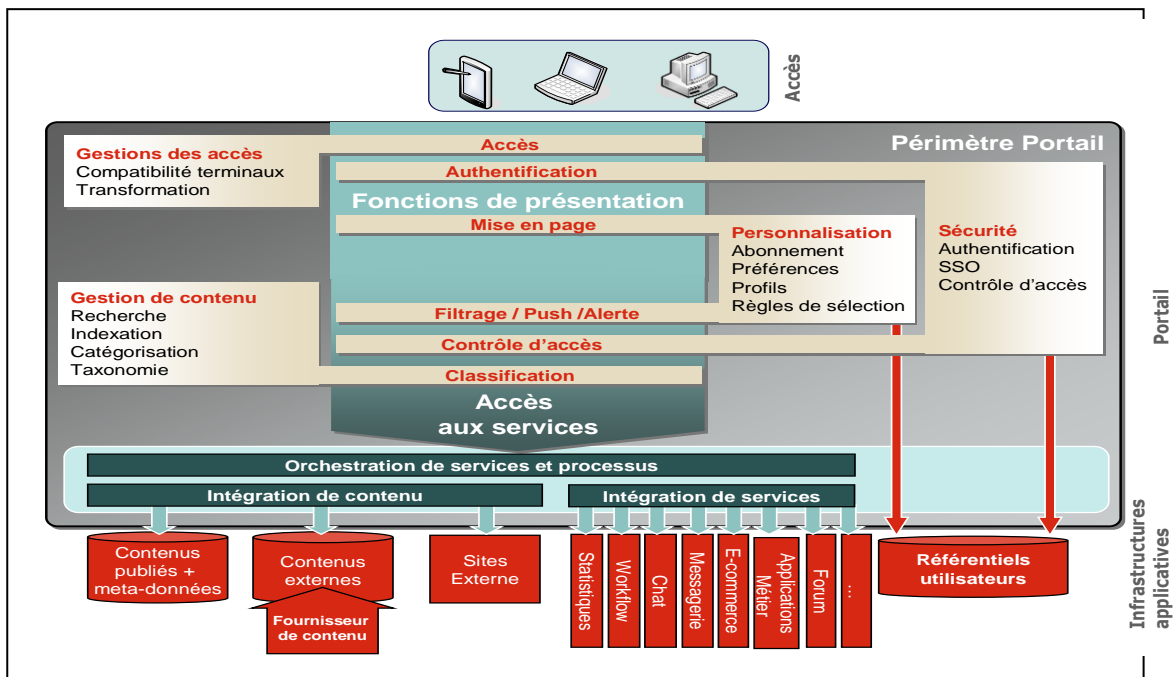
Accès

Périmètre Portail

Accès

Gestions des accès
Compatibilité terminaux
Transformation

Authentification

Fonctions de présentation

Mise en page

Personnalisation
Abonnement
Préférences
Profils
Règles de sélection

Sécurité
Authentification
SSO
Contrôle d'accès

Gestion de contenu
Recherche
Indexation
Catégorisation
Taxonomie

Filtrage / Push /Alerte

Contrôle d'accès

Classification

Accès aux services

Portail

Orchestration de services et processus

Intégration de contenu

Intégration de services

Contenus publiés + meta-données

Contenus externes

Fournisseur de contenu

Sites Externe

Statistiques

Workflow

Chat

Messagerie

E-commerce

Applications Métier

Forum

...

Référentiels utilisateurs

Infrastructures applicatives